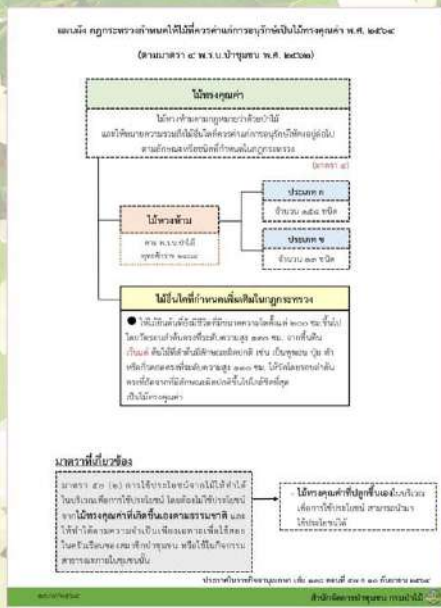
ผลเมื่อ กฎกระทรวงกำหนดให้ไม้ที่ควรส่งเสริมการปลูกเป็นไม้ทรงคุณค่า พ.ศ. ๒๕๖๔

(ตามมาตรา ๙ พ.ร.บ.ป่าชุมชน พ.ศ. ๒๕๖๒)

ไม้ทรงคุณค่า

ไม้ทรงคุณค่าตามกฎหมายว่าด้วยป่าไม้ และให้หมายความรวมถึงไม้ที่ควรส่งเสริมการปลูก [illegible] ตามลักษณะหรือชนิดที่กำหนดในกฎกระทรวง

(มาตรา ๔)

ไม้หวงห้าม

ตาม พ.ร.บ.ป่าไม้ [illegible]

ประเภท ก

จำนวน ๑๕๘ ชนิด

ประเภท ข

จำนวน ๑๓ ชนิด

ไม้อื่นใดที่กำหนดเพิ่มเติมในกฎกระทรวง

● ไม้ยืนต้นที่มีอายุ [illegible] ๒๐๐ ซม.ขึ้นไป โดยวัดรอบลำต้นตรงที่สูงจากพื้นดิน ๑๓๐ ซม. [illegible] เว้นแต่ ต้นไม้ที่ลำต้นมีลักษณะพิเศษ เช่น เป็นพุพอน ปุ่ม ตา หรือกิ่งก้านที่มีความสูง ๑๓๐ ซม. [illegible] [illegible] เป็นไม้ทรงคุณค่า

มาตราที่เกี่ยวข้อง

มาตรา ๕๒ (๑) การใช้ประโยชน์จากไม้ให้ทำได้ในบริเวณเพื่อการใช้ประโยชน์ โดยต้องไม่ใช้ประโยชน์จากไม้ทรงคุณค่าที่เกิดขึ้นเองตามธรรมชาติ และให้ทำได้ตามความจำเป็นเพื่อนำมาใช้สอยในครัวเรือนของสมาชิกป่าชุมชน หรือใช้ในกิจการสาธารณะของชุมชน

- ไม้ทรงคุณค่าที่ปลูกขึ้นเองในบริเวณเพื่อการใช้ประโยชน์ สามารถนำมาใช้ประโยชน์ได้

ประกาศในราชกิจจานุเบกษา เล่ม ๑๓๘ ตอนที่ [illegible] ก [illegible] ๒๕๖๔

สำนักจัดการป่าชุมชน กรมป่าไม้